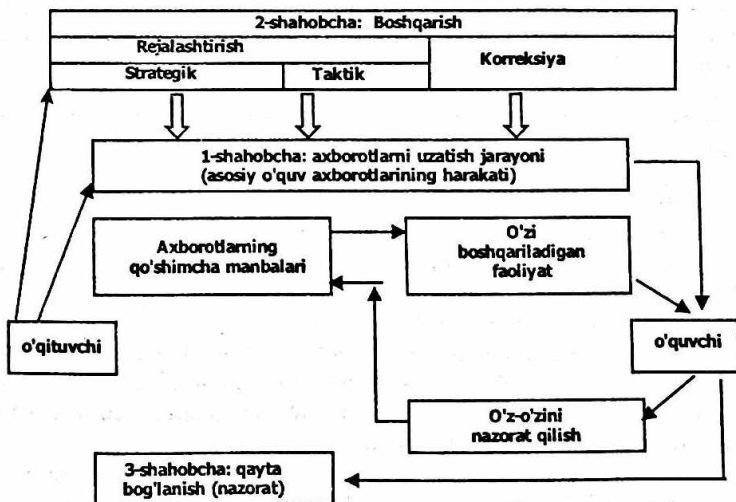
2-shahobcha: Boshqarish

Rejalashtirish

Strategik

Taktik

Korreksiya

1-shahobcha: axborotlarni uzatish jarayoni (asosiy o'quv axborotlarining harakati)

Axborotlarning qo'shimcha manbalari

O'zi boshqariladigan faoliyat

o'qituvchi

o'quvchi

O'z-o'zini nazorat qilish

3-shahobcha: qayta bog'lanish (nazorat)